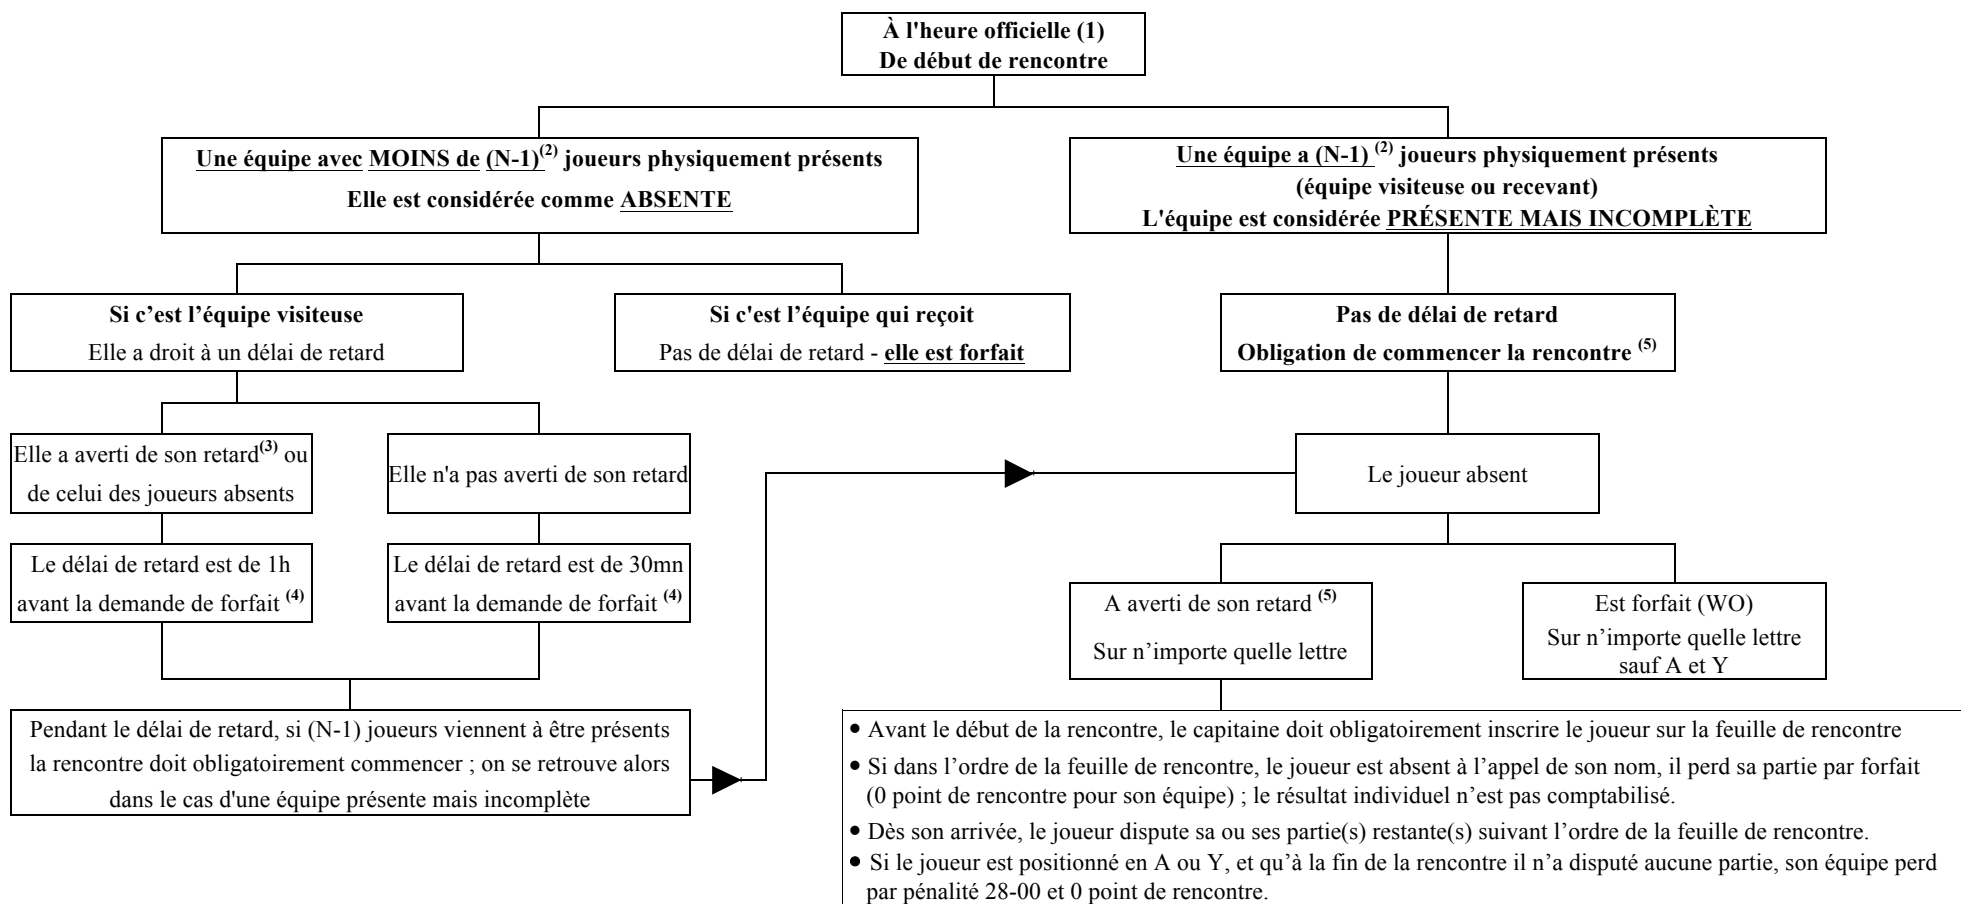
À l'heure officielle (1)
De début de rencontre

Une équipe avec MOINS de (N-1)$^{(2)}$ joueurs physiquement présents
Elle est considérée comme ABSENTE

Une équipe a (N-1) $^{(2)}$ joueurs physiquement présents
(équipe visiteuse ou recevant)
L'équipe est considérée PRÉSENTE MAIS INCOMPLÈTE

Si c'est l'équipe visiteuse
Elle a droit à un délai de retard

Si c'est l'équipe qui reçoit
Pas de délai de retard - elle est forfait

Pas de délai de retard
Obligation de commencer la rencontre $^{(5)}$

Elle a averti de son retard$^{(3)}$ ou de celui des joueurs absents

Elle n'a pas averti de son retard

Le joueur absent

Le délai de retard est de 1h avant la demande de forfait $^{(4)}$

Le délai de retard est de 30mn avant la demande de forfait $^{(4)}$

A averti de son retard $^{(5)}$
Sur n'importe quelle lettre

Est forfait (WO)
Sur n'importe quelle lettre sauf A et Y

Pendant le délai de retard, si (N-1) joueurs viennent à être présents la rencontre doit obligatoirement commencer ; on se retrouve alors dans le cas d'une équipe présente mais incomplète

• Avant le début de la rencontre, le capitaine doit obligatoirement inscrire le joueur sur la feuille de rencontre
• Si dans l'ordre de la feuille de rencontre, le joueur est absent à l'appel de son nom, il perd sa partie par forfait (0 point de rencontre pour son équipe) ; le résultat individuel n'est pas comptabilisé.
• Dès son arrivée, le joueur dispute sa ou ses partie(s) restante(s) suivant l'ordre de la feuille de rencontre.
• Si le joueur est positionné en A ou Y, et qu'à la fin de la rencontre il n'a disputé aucune partie, son équipe perd par pénalité 28-00 et 0 point de rencontre.